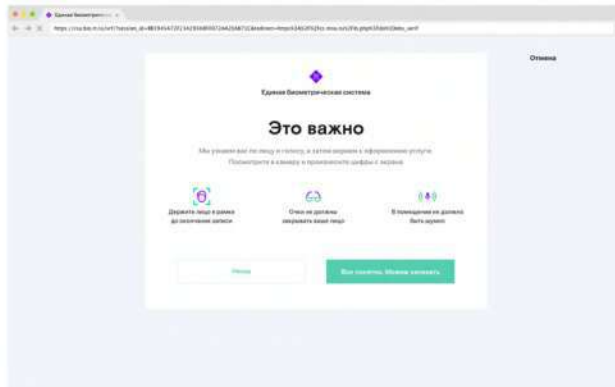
Единая биометрическ... ×

https://cnz.bio.rt.ru/... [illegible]

Отмена

Единая биометрическая система

Это важно

Мы узнаем вас по лицу и голосу, а затем вернем к оформлению услуги. Посмотрите в камеру и произнесите цифры с экрана

Держите лицо в рамке до окончания записи

Очки не должны закрывать ваше лицо

В помещении не должно быть шумно

Назад

Все понятно. Можно начинать